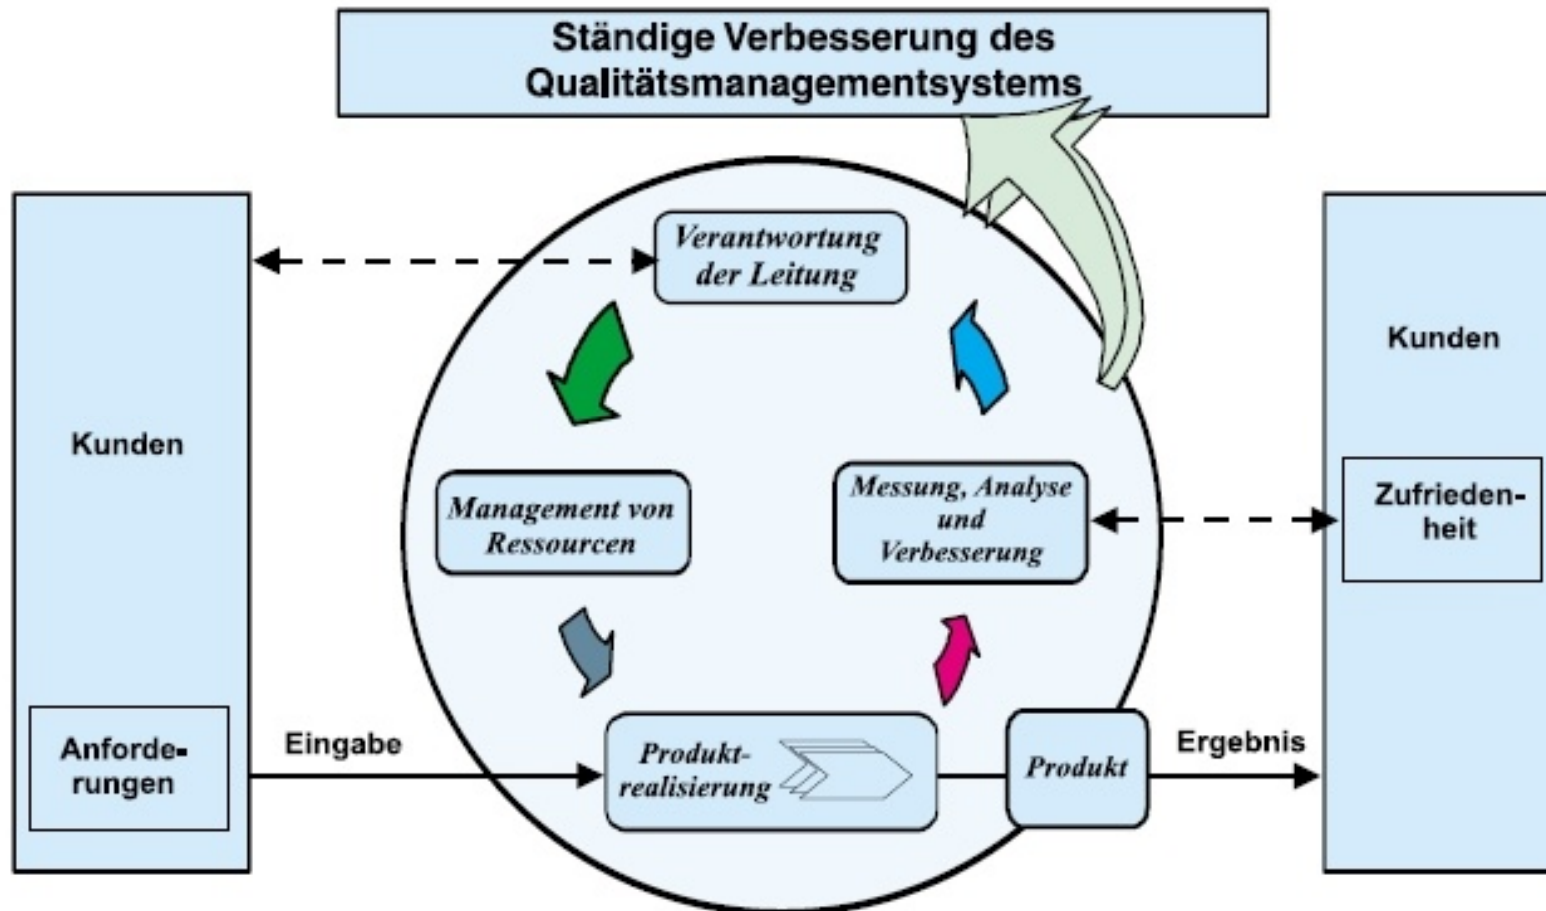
Ständige Verbesserung des Qualitätsmanagementsystems

Kunden

Anforderungen

Verantwortung der Leitung

Management von Ressourcen

Messung, Analyse und Verbesserung

Eingabe

Produktrealisierung

Produkt

Ergebnis

Kunden

Zufriedenheit